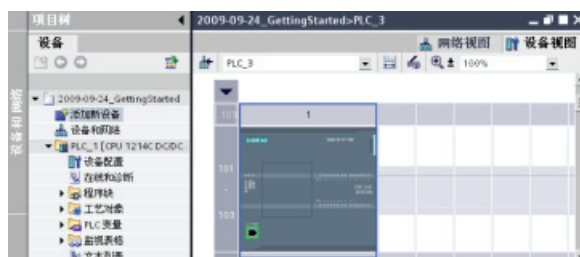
项目树
设备
设备导航
2009-09-24_GettingStarted
添加新设备
设备和网络
PLC_1 [CPU 1214C DC/DC
设备组态
在线和诊断
程序块
工艺对象
PLC变量
监视表格
2009-09-24_GettingStarted>PLC_3
网络视图
设备视图
PLC_3
100%
1
101
103
SIMATIC